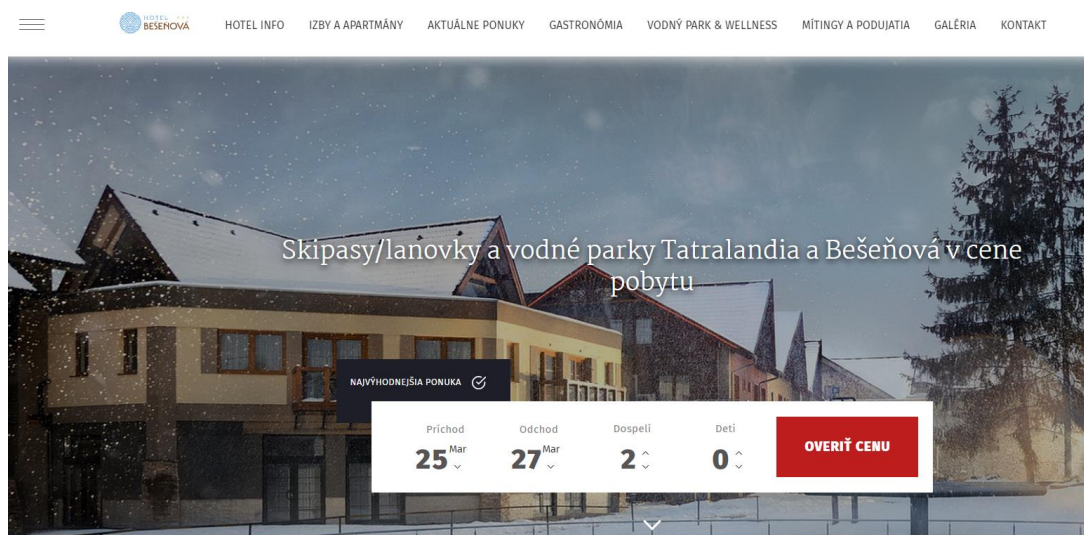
HOTEL BEŠEŇOVÁ

HOTEL INFO IZBY A APARTMÁNY AKTUÁLNE PONUKY GASTRONÓMIA VODNÝ PARK & WELLNESS MÍTINGY A PODUJATIA GALÉRIA KONTAKT

Skipasy/lanovky a vodné parky Tatralandia a Bešeňová v cene pobytu

NAJVÝHODNEJŠIA PONUKA

Príchod 25 Mar

Odchod 27 Mar

Dospelí 2

Deti 0

OVERIŤ CENU